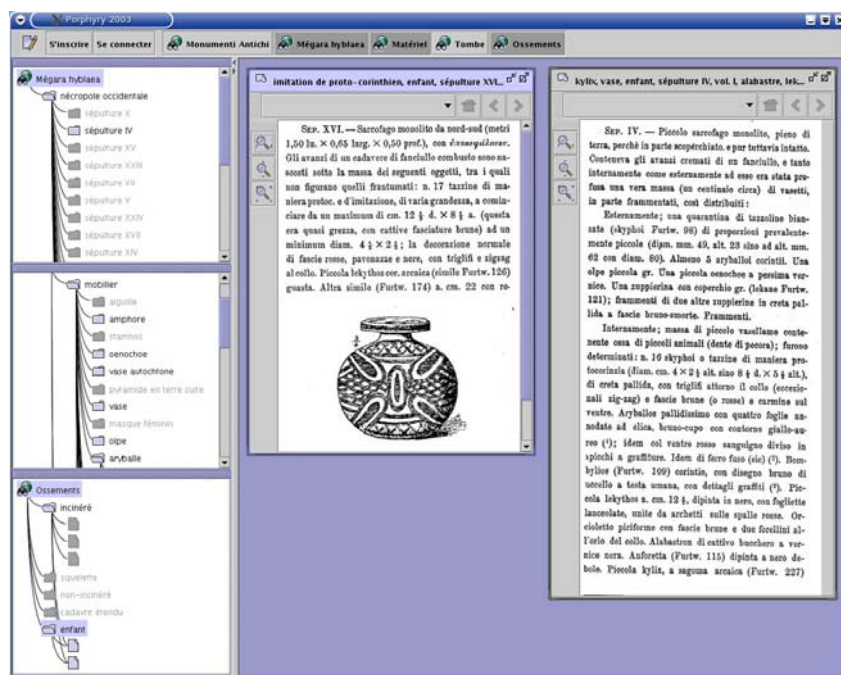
Porphyry 2003

S'inscrire Se connecter Monumenti Antichi Mégara hyblaea Matériel Tombe Ossements

Mégara hyblaea
nécropole occidentale
sépulture X
sépulture IV
sépulture XV
sépulture XXIII
sépulture VII
sépulture V
sépulture XXIV
sépulture XVII
sépulture XIV

mobilier
aiguille
amphore
stamnos
oenochoe
vase autochtone
pyramide en terre cuite
vase
masque féminin
olpe
aryballe

Ossements
incinéré
squelette
non-incinéré
cadavre étendu
enfant

imitation de proto-corinthien, enfant, sépulture XVI...

SEP. XVI. — Sarcofago monolito da nord-sud (metri 1,50 lu. × 0,65 larg. × 0,50 prof.), con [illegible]. Gli avanzi di un cadavere di fanciullo combusto sono nascosti sotto la massa dei seguenti oggetti, tra i quali non figurano quelli frantumati: n. 17 tazzine di maniera protoc. e d'imitazione, di varia grandezza, a cominciare da un maximum di cm. 12 ½ d. × 8 ½ a. (questa era quasi grezza, con cattive fasciature brune) ad un minimum diam. 4 ½ × 2 ½; la decorazione normale di fascie rosse, pavonazze e nere, con triglifi e zigzag al collo. Piccola lekythos cor. arcaica (simile Furtw. 126) guasta. Altra simile (Furtw. 174) a. cm. 22 con re-

kylix, vase, enfant, sépulture IV, vol. I, alabastre, lek...

SEP. IV. — Piccolo sarcofago monolito, pieno di terra, perchè in parte scoperchiato, e pur tuttavia intatto. Conteneva gli avanzi cremati di un fanciullo, e tanto internamente come esternamente ad esso era stata profusa una vera massa (un centinaio circa) di vasetti, in parte frammentati, così distribuiti:

Esternamente; una quarantina di tazzoline biansate (skyphoi Furtw. 98) di proporzioni prevalentemente piccole (diam. mm. 49, alt. 23 sino ad alt. mm. 62 con diam. 80). Almeno 5 aryballoi corinzii. Una olpe piccola gr. Una piccola oenochoe a pessima vernice. Una zuppierina con coperchio gr. (lekane Furtw. 121); frammenti di due altre zuppierine in creta pallida a fascie bruno-smorte. Frammenti.

Internamente; massa di piccolo vasellame contenente ossa di piccoli animali (dente di pecora); furono determinati: n. 16 skyphoi o tazzine di maniera protocorinzia (diam. cm. 4 × 2 ½ alt. sino 8 ½ d. × 5 ½ alt.), di creta pallida, con triglifi attorno il collo (eccezionali zig-zag) e fascie brune (o rosse) e carmine sul ventre. Arybalos pallidissimo con quattro foglie annodate ad elica, bruno-cupo con contorno giallo-auro (¹); idem col ventre rosso sanguigno diviso in spicchi a graffiture. Idem di ferro fuso (sic) (?). Bombylios (Furtw. 109) corintio, con disegno bruno di uccello a testa umana, con dettagli graffiti (²). Piccola lekythos a. cm. 12 ½, dipinta in nero, con fogliette lanceolate, unite da archetti sulle spalle rosse. Orcioletto piriforme con fascie brune e due forellini all'orlo del collo. Alabastron di cattivo bucchero a vernice nera. Anforetta (Furtw. 115) dipinta a nero debole. Piccola kylix, a sagoma arcaica (Furtw. 227)